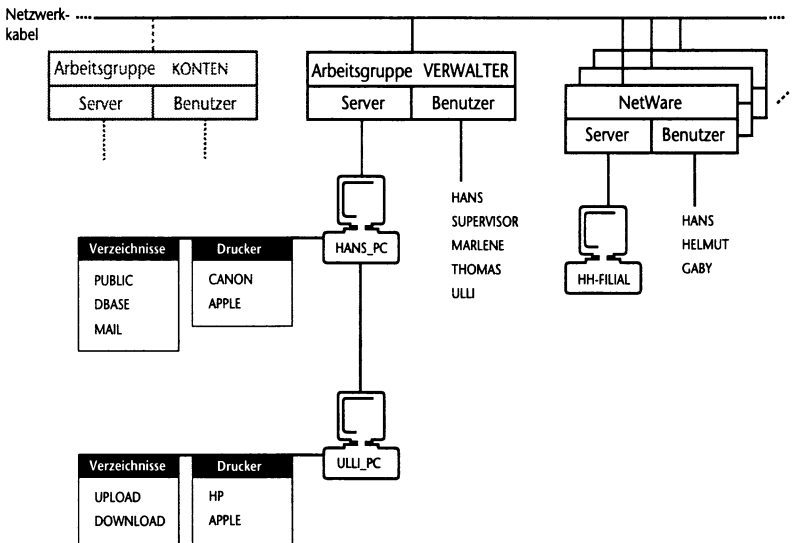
Netzwerkkabel

Arbeitsgruppe KONTEN
Server
Benutzer

Arbeitsgruppe VERWALTER
Server
Benutzer

NetWare
Server
Benutzer

HANS_PC

HANS
SUPERVISOR
MARLENE
THOMAS
ULLI

HH-FILIAL

HANS
HELMUT
GABY

Verzeichnisse
PUBLIC
DBASE
MAIL

Drucker
CANON
APPLE

ULLI_PC

Verzeichnisse
UPLOAD
DOWNLOAD

Drucker
HP
APPLE